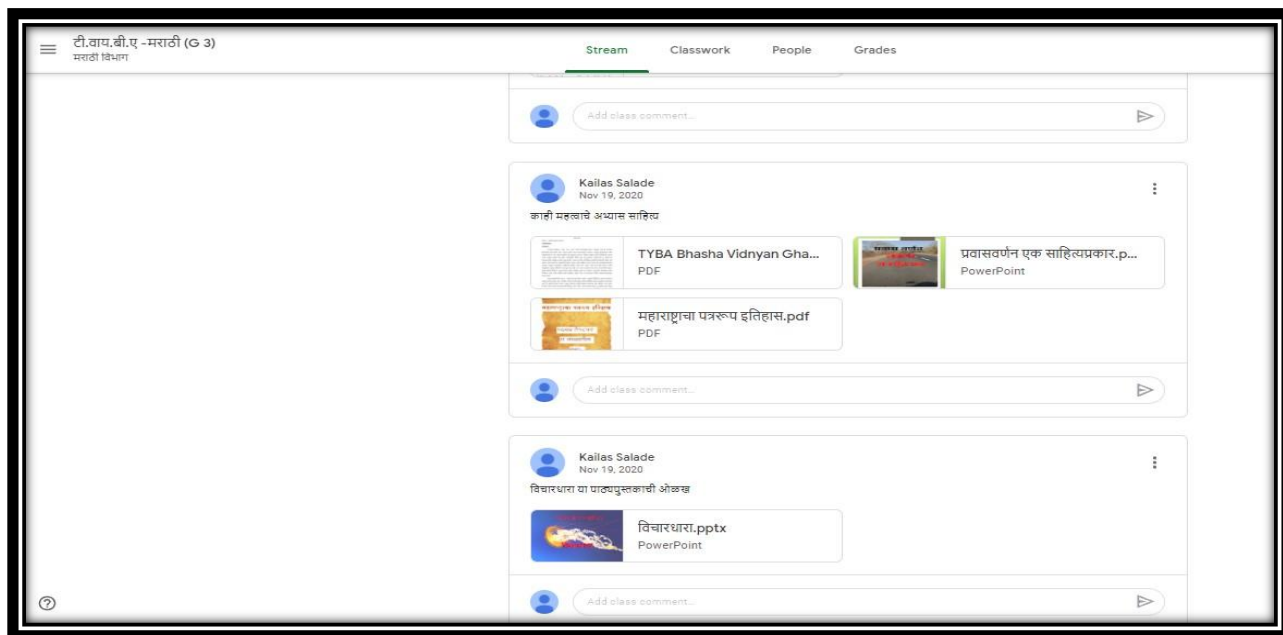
टी.वाय.बी.ए -मराठी (G 3)
मराठी विभाग

Stream Classwork People Grades

Add class comment...

Kailas Salade
Nov 19, 2020
काही महत्वाचे अभ्यास साहित्य

TYBA Bhasha Vidnyan Gha...
PDF

प्रवासवर्णन एक साहित्यप्रकार.p...
PowerPoint

महाराष्ट्राचा पत्ररूप इतिहास.pdf
PDF

Add class comment...

Kailas Salade
Nov 19, 2020
विचारधारा या पाठ्यपुस्तकाची ओळख

विचारधारा.pptx
PowerPoint

Add class comment...